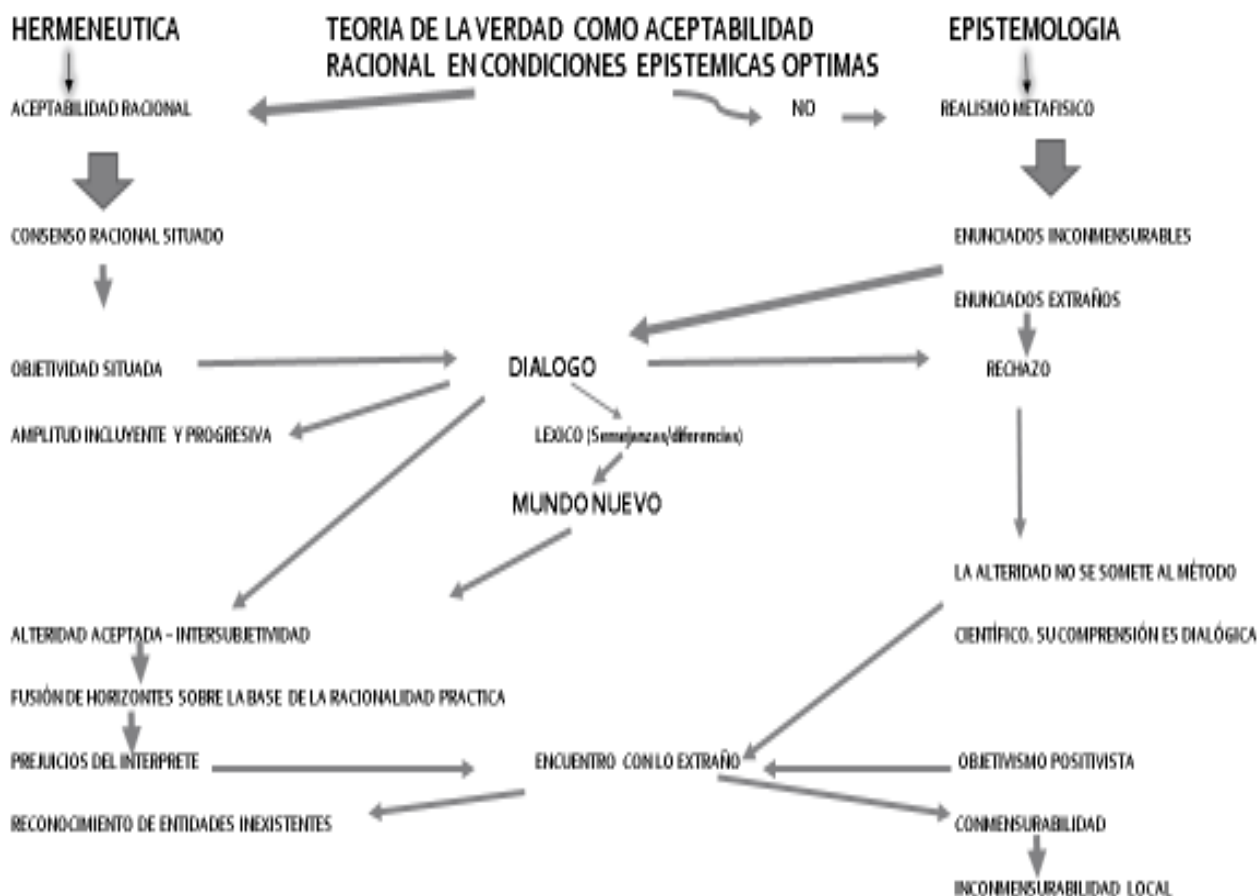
HERMENEUTICA

TEORIA DE LA VERDAD COMO ACEPTABILIDAD RACIONAL EN CONDICIONES EPISTEMICAS OPTIMAS

EPISTEMOLOGIA

ACEPTABILIDAD RACIONAL

NO

REALISMO METAFISICO

CONSENSO RACIONAL SITUADO

ENUNCIADOS INCONMENSURABLES

ENUNCIADOS EXTRAÑOS

OBJETIVIDAD SITUADA

DIALOGO

RECHAZO

AMPLITUD INCLUYENTE Y PROGRESIVA

LEXICO (Semejanzas/diferencias)

MUNDO NUEVO

LA ALTERIDAD NO SE SOMETE AL MÉTODO

CIENTÍFICO. SU COMPRENSIÓN ES DIALÓGICA

ALTERIDAD ACEPTADA - INTERSUBJETIVIDAD

FUSIÓN DE HORIZONTES SOBRE LA BASE DE LA RACIONALIDAD PRACTICA

PREJUICIOS DEL INTERPRETE

ENCUENTRO CON LO EXTRAÑO

OBJETIVISMO POSITIVISTA

RECONOCIMIENTO DE ENTIDADES INEXISTENTES

CONMENSURABILIDAD

INCONMENSURABILIDAD LOCAL